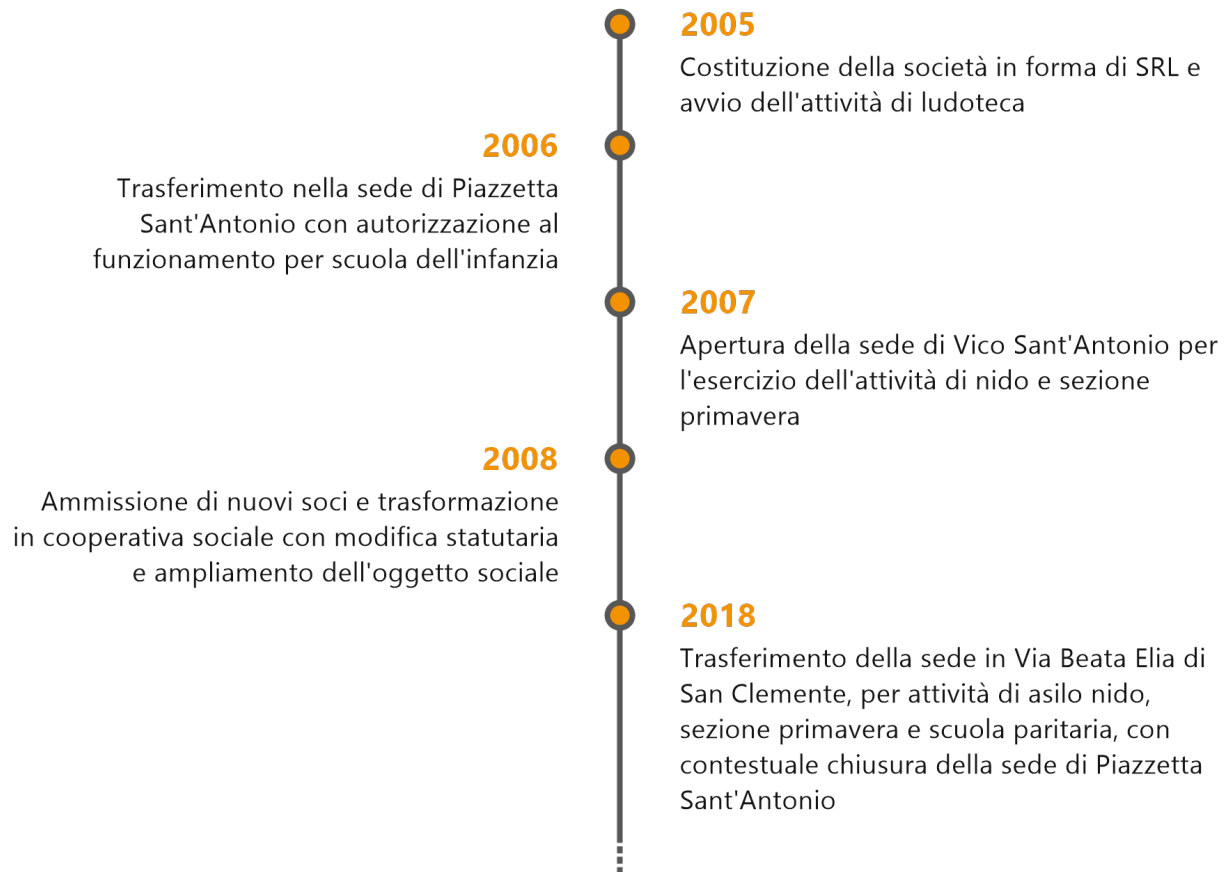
2005
Costituzione della società in forma di SRL e avvio dell'attività di ludoteca

2006
Trasferimento nella sede di Piazzetta Sant'Antonio con autorizzazione al funzionamento per scuola dell'infanzia

2007
Apertura della sede di Vico Sant'Antonio per l'esercizio dell'attività di nido e sezione primavera

2008
Ammissione di nuovi soci e trasformazione in cooperativa sociale con modifica statutaria e ampliamento dell'oggetto sociale

2018
Trasferimento della sede in Via Beata Elia di San Clemente, per attività di asilo nido, sezione primavera e scuola paritaria, con contestuale chiusura della sede di Piazzetta Sant'Antonio